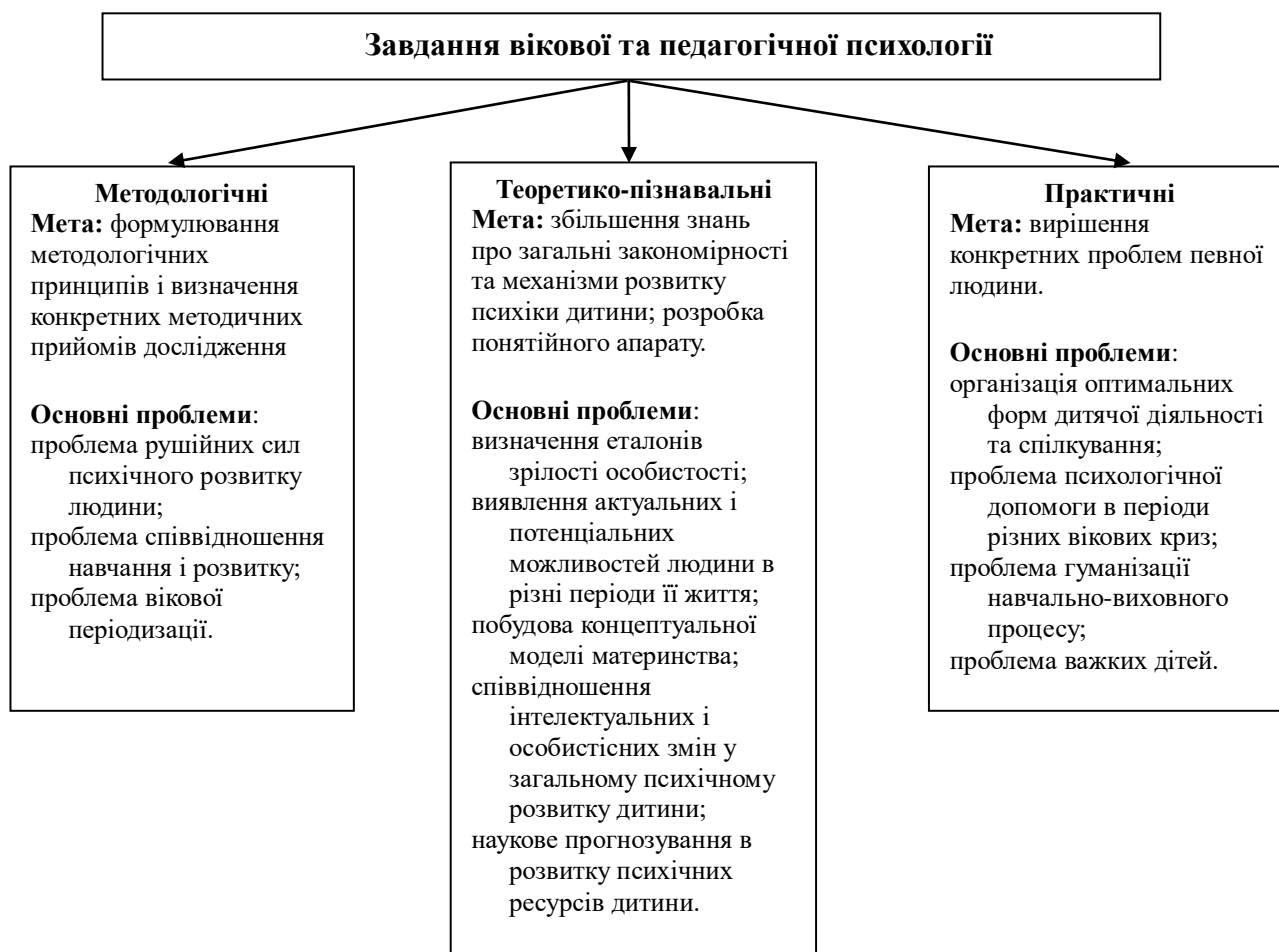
Завдання вікової та педагогічної психології

Методологічні
Мета: формулювання методологічних принципів і визначення конкретних методичних прийомів дослідження

Основні проблеми:
проблема рушійних сил психічного розвитку людини;
проблема співвідношення навчання і розвитку;
проблема вікової періодизації.

Теоретико-пізнавальні
Мета: збільшення знань про загальні закономірності та механізми розвитку психіки дитини; розробка понятійного апарату.

Основні проблеми:
визначення еталонів зрілості особистості;
виявлення актуальних і потенціальних можливостей людини в різні періоди її життя;
побудова концептуальної моделі материнства;
співвідношення інтелектуальних і особистісних змін у загальному психічному розвитку дитини;
наукове прогнозування в розвитку психічних ресурсів дитини.

Практичні
Мета: вирішення конкретних проблем певної людини.

Основні проблеми:
організація оптимальних форм дитячої діяльності та спілкування;
проблема психологічної допомоги в періоди різних вікових криз;
проблема гуманізації навчально-виховного процесу;
проблема важких дітей.